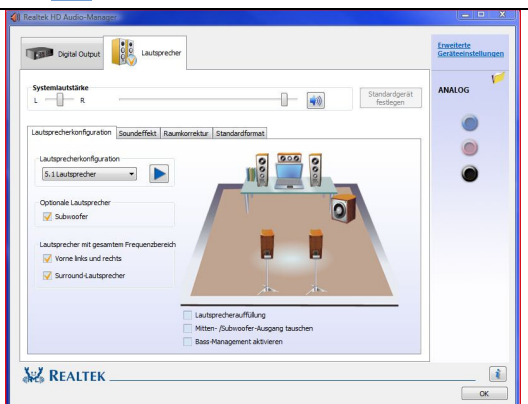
Realtek HD Audio-Manager

Digital Output

Lautsprecher

Erweiterte Geräteeinstellungen

ANALOG

Systemlautstärke

L R

Standardgerät festlegen

Lautsprecherkonfiguration Soundeffekt Raumkorrektur Standardformat

Lautsprecherkonfiguration

5.1 Lautsprecher

Optionale Lautsprecher

Subwoofer

Lautsprecher mit gesamtem Frequenzbereich

Vorne links und rechts

Surround-Lautsprecher

Lautsprecherauffüllung

Mitten- /Subwoofer-Ausgang tauschen

Bass-Management aktivieren

REALTEK

OK